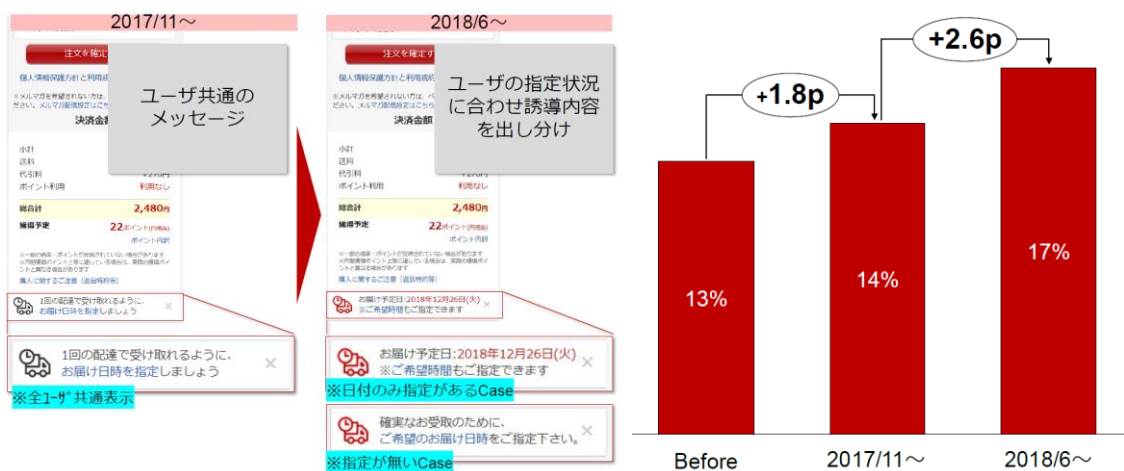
2017/11～

注文を確定

個人情報保護方針と利用規約

ユーザ共通の
メッセージ

決済金額

小計
送料
代引料
ポイント利用 利用なし

総合計 2,480円

獲得予定 22ポイント

ポイント内訳

購入に関するご注意

1回の配達で受け取れるように、お届け日時を指定しましょう

1回の配達で受け取れるように、
お届け日時を指定しましょう

※全ﾕｰｻﾞ共通表示

2018/6～

注文を確定

個人情報保護方針と利用規約

ユーザの指定状況
に合わせ誘導内容
を出し分け

決済金額

小計
送料
代引料
ポイント利用 利用なし

総合計 2,480円

獲得予定 22ポイント

ポイント内訳

購入に関するご注意

お届け予定日:2018年12月26日(水)
※ご希望時間もご指定できます

お届け予定日:2018年12月26日(水)
※ご希望時間もご指定できます

※日付のみ指定があるCase

確実なお受取のために、
ご希望のお届け日時をご指定下さい。

※指定が無いCase

+1.8p

+2.6p

13%

14%

17%

Before

2017/11～

2018/6～